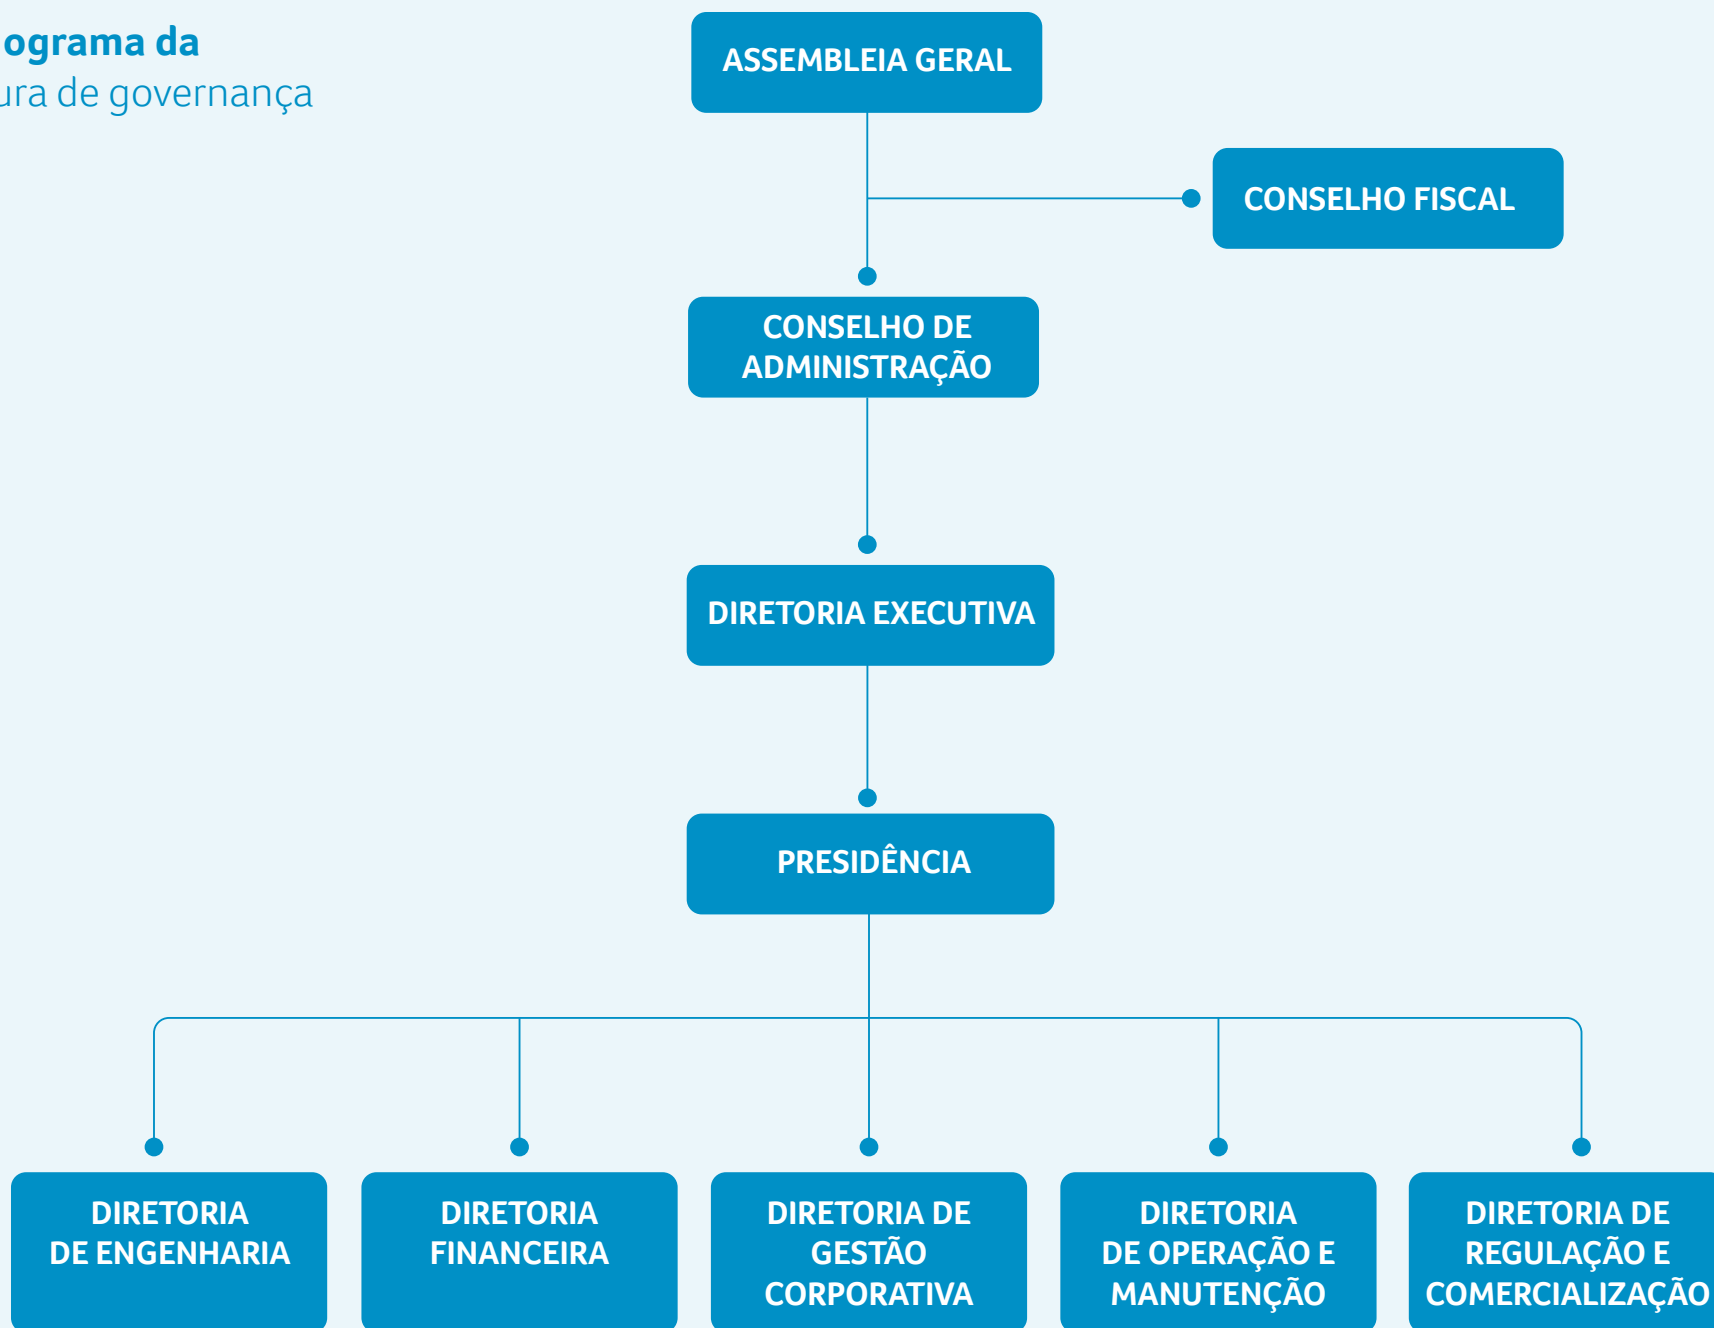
ograma da
ura de governança

ASSEMBLEIA GERAL

CONSELHO FISCAL

CONSELHO DE ADMINISTRAÇÃO

DIRETORIA EXECUTIVA

PRESIDÊNCIA

DIRETORIA DE ENGENHARIA

DIRETORIA FINANCEIRA

DIRETORIA DE GESTÃO CORPORATIVA

DIRETORIA DE OPERAÇÃO E MANUTENÇÃO

DIRETORIA DE REGULAÇÃO E COMERCIALIZAÇÃO